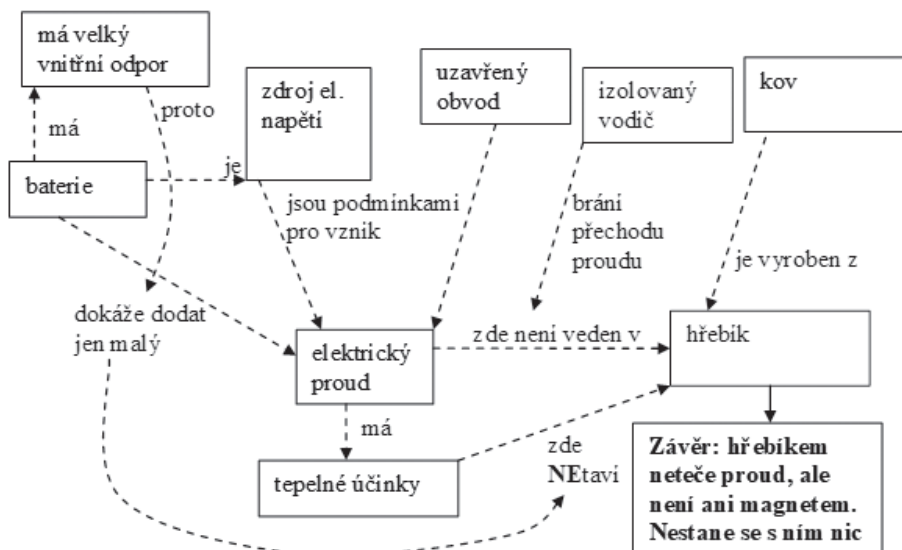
má velký vnitřní odpor

proto

má

zdroj el. napětí

uzavřený obvod

izolovaný vodič

kov

baterie

je

jsou podmínkami pro vznik

brání přechodu proudu

je vyroben z

dokáže dodat jen malý

elektrický proud

zde není veden v

hřebík

má

zde NEtaví

tepelné účinky

Závěr: hřebíkem neteče proud, ale není ani magnetem. Nestane se s ním nic